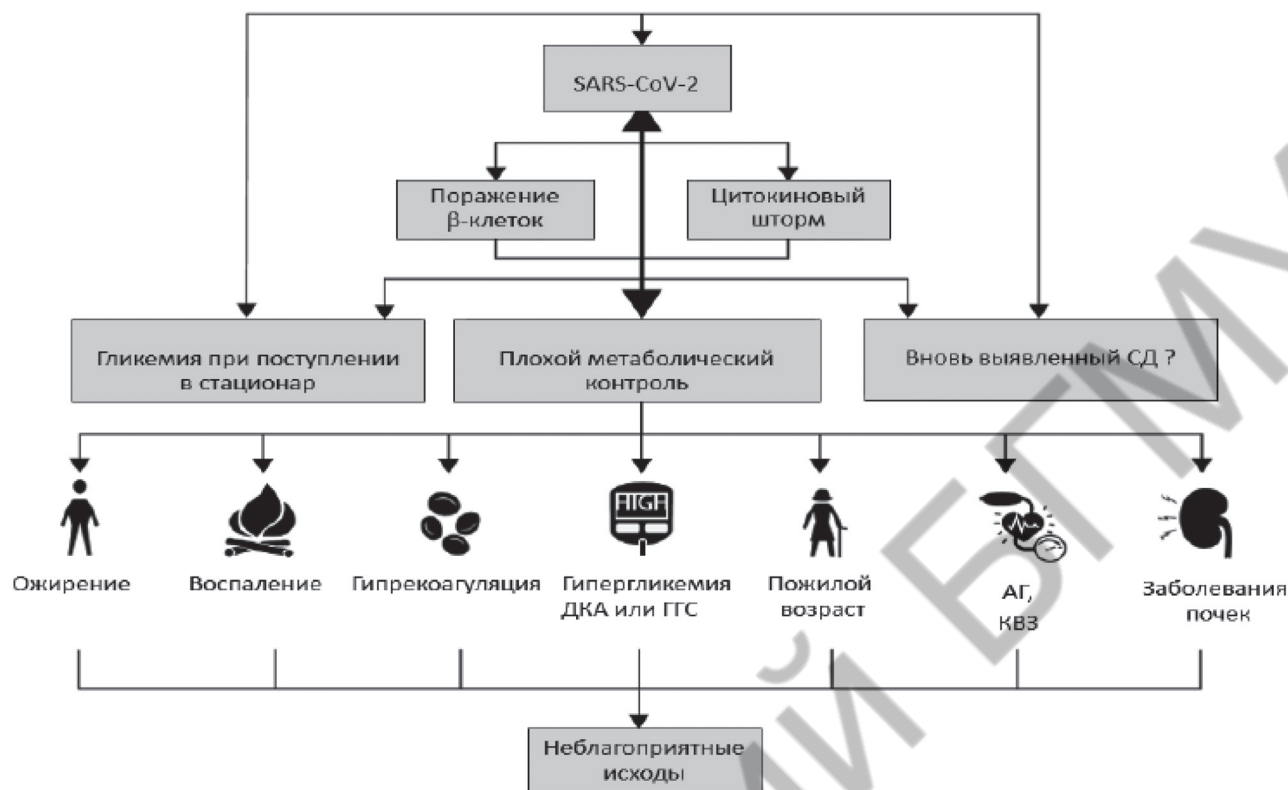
SARS-CoV-2

Поражение β-клеток

Цитокиновый шторм

Гликемия при поступлении в стационар

Плохой метаболический контроль

Вновь выявленный СД ?

HIGH

Ожирение

Воспаление

Гипрекоагуляция

Гипергликемия ДКА или ГГС

Пожилой возраст

АГ, КВЗ

Заболевания почек

Неблагоприятные исходы

БГМУ